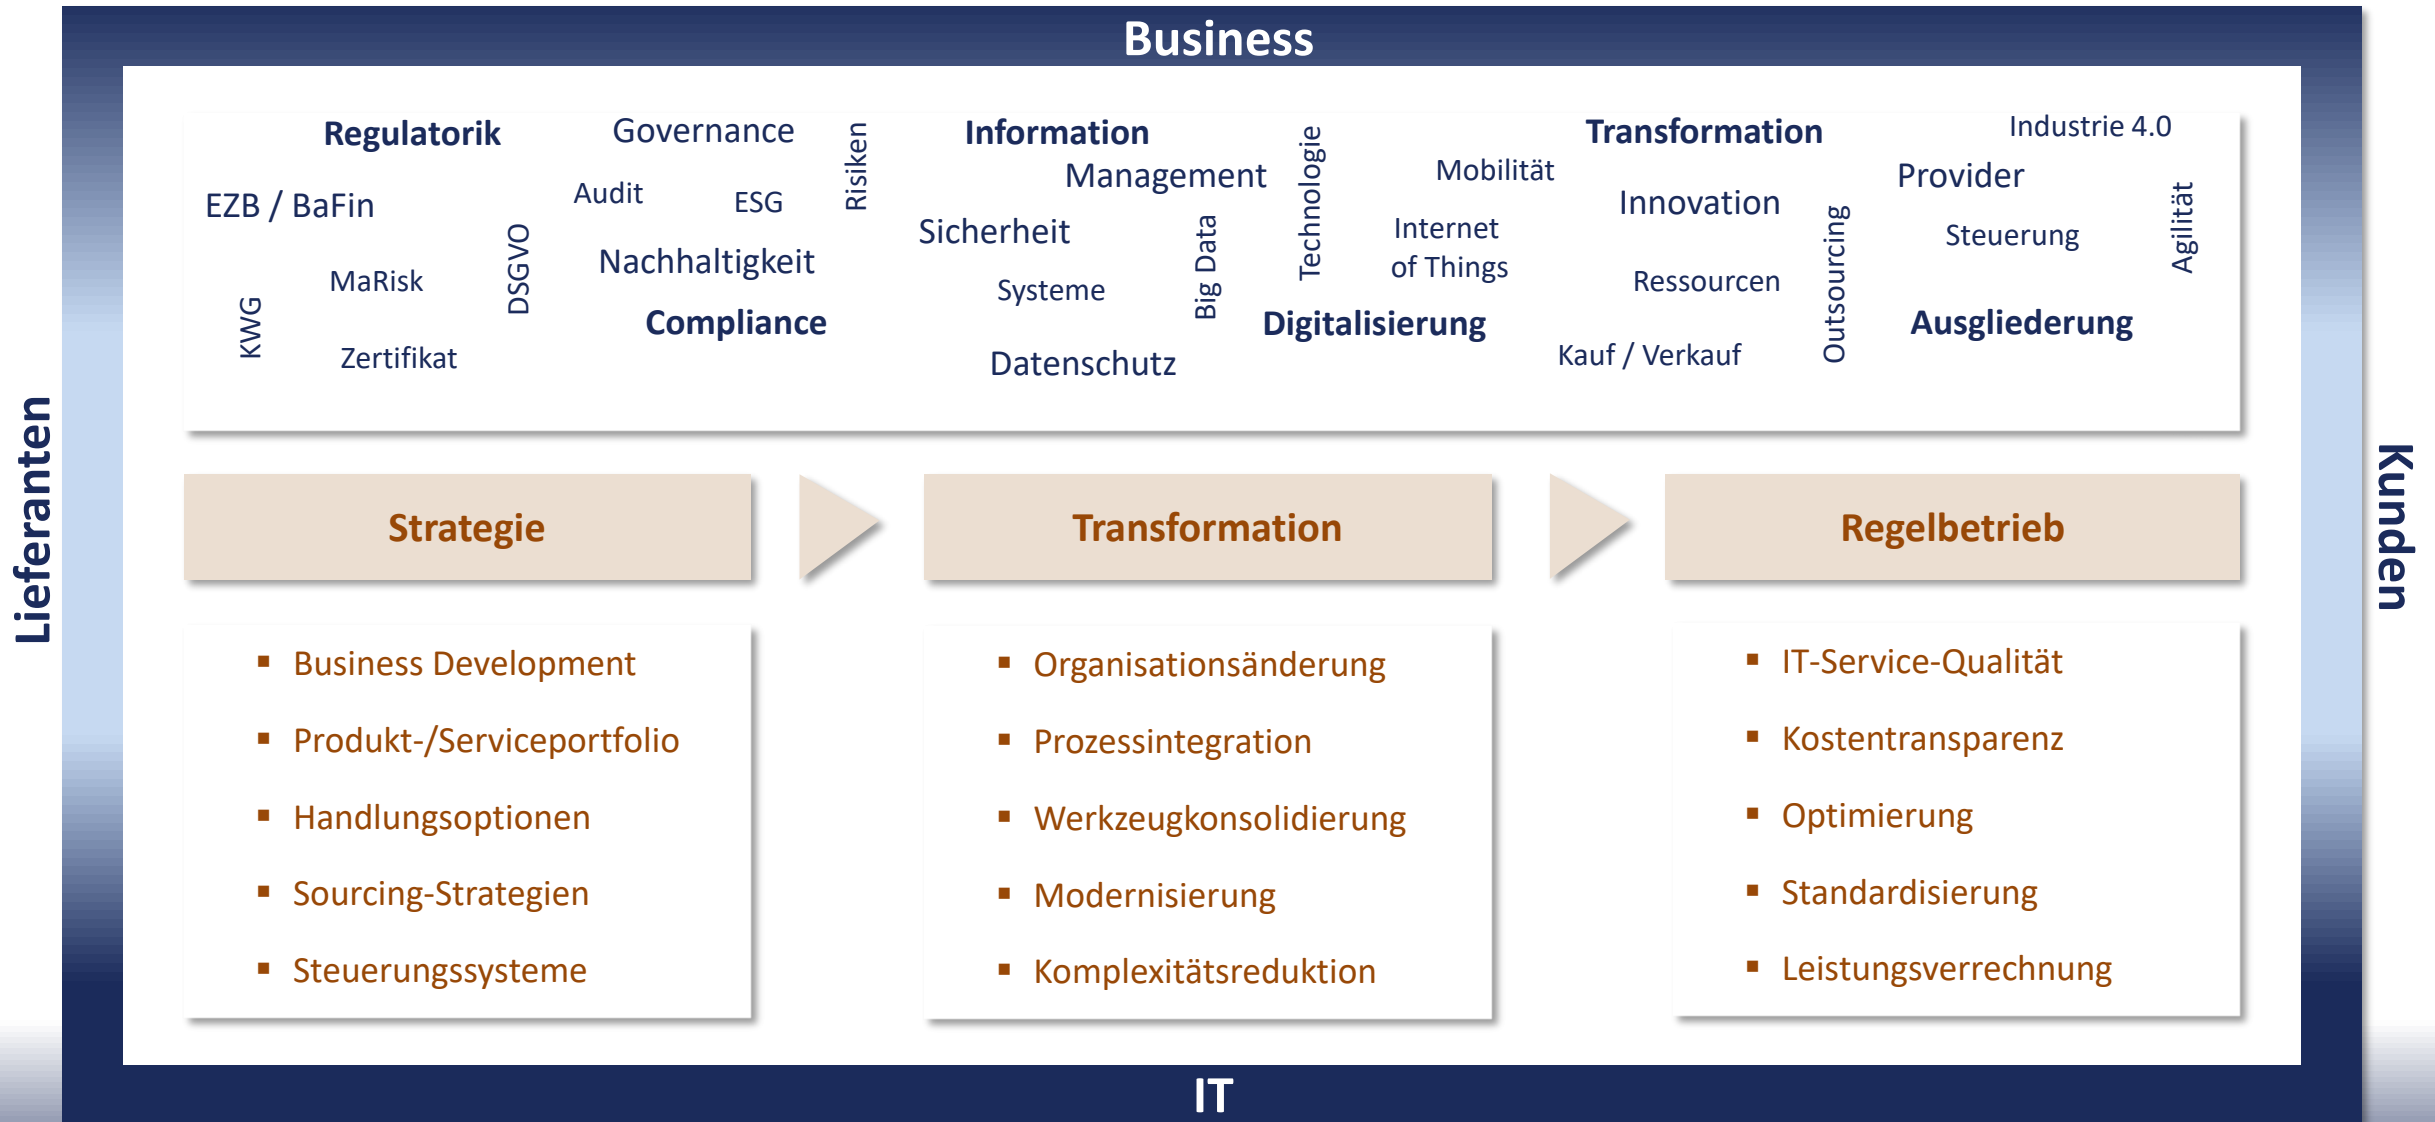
Business

Lieferanten

Kunden

Regulatorik
Governance
Risiken
Information Management
Technologie
Transformation
Industrie 4.0
EZB / BaFin
Audit
ESG
Mobilität
Provider
DSGVO
Sicherheit
Internet of Things
Innovation
Steuerung
Agilität
Nachhaltigkeit
Big Data
MaRisk
Systeme
Ressourcen
Outsourcing
KWG
Compliance
Digitalisierung
Ausgliederung
Zertifikat
Datenschutz
Kauf / Verkauf

Strategie

Transformation

Regelbetrieb

▪ Business Development
▪ Produkt-/Serviceportfolio
▪ Handlungsoptionen
▪ Sourcing-Strategien
▪ Steuerungssysteme

▪ Organisationsänderung
▪ Prozessintegration
▪ Werkzeugkonsolidierung
▪ Modernisierung
▪ Komplexitätsreduktion

▪ IT-Service-Qualität
▪ Kostentransparenz
▪ Optimierung
▪ Standardisierung
▪ Leistungsverrechnung

IT